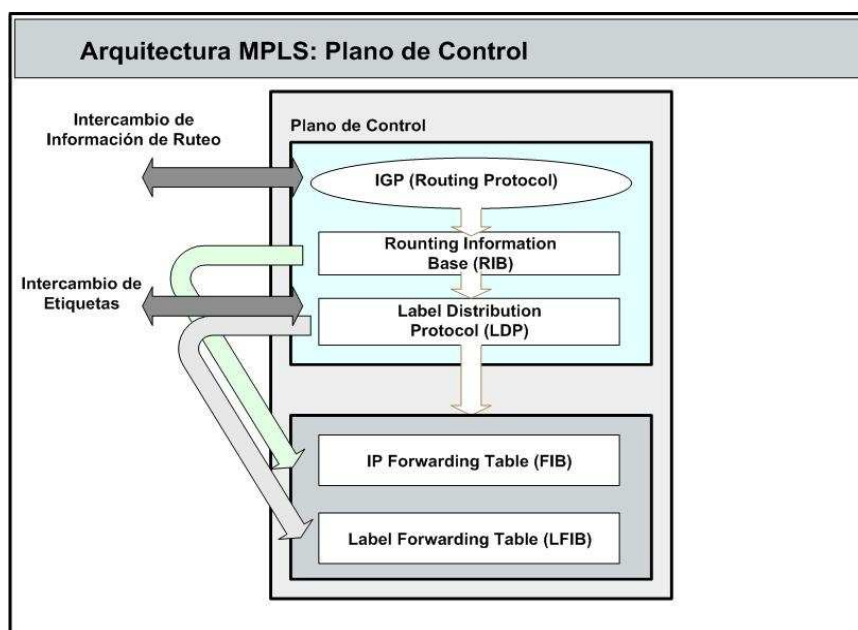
Arquitectura MPLS: Plano de Control

Intercambio de Información de Ruteo

Plano de Control

IGP (Routing Protocol)

Rounting Information Base (RIB)

Intercambio de Etiquetas

Label Distribution Protocol (LDP)

IP Forwarding Table (FIB)

Label Forwarding Table (LFIB)